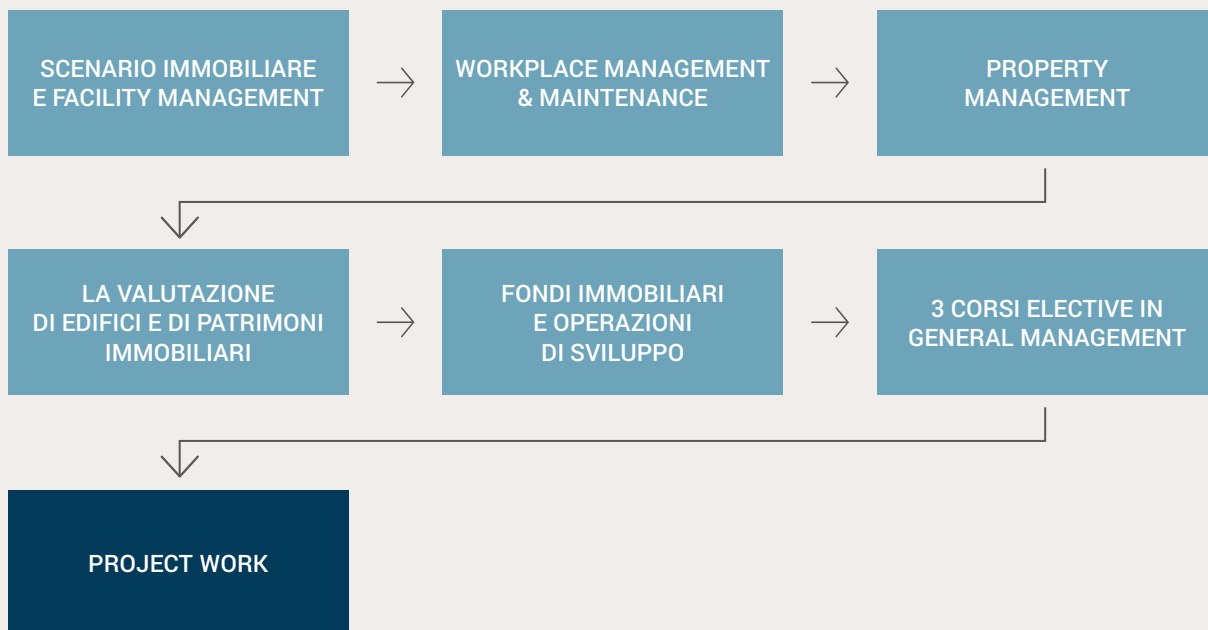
SCENARIO IMMOBILIARE E FACILITY MANAGEMENT

WORKPLACE MANAGEMENT & MAINTENANCE

PROPERTY MANAGEMENT

LA VALUTAZIONE DI EDIFICI E DI PATRIMONI IMMOBILIARI

FONDI IMMOBILIARI E OPERAZIONI DI SVILUPPO

3 CORSI ELECTIVE IN GENERAL MANAGEMENT

PROJECT WORK